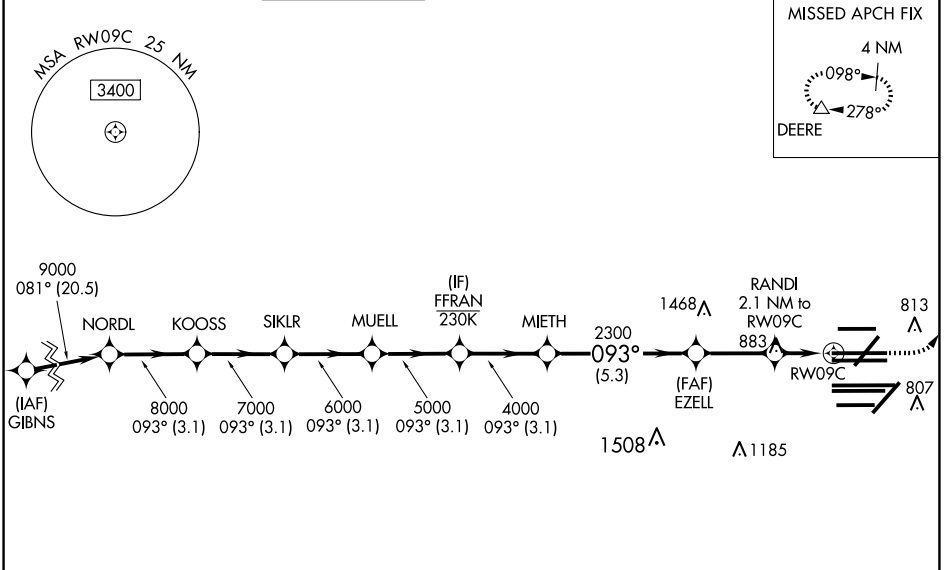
MSA RW09C 25 NM
3400

MISSED APCH FIX
4 NM
098°
278°
DEERE

9000
081° (20.5)

(IAF)
GIBNS

NORDL
KOOSS
SIKLR
MUELL
(IF)
FFRAN
230K
MIETH

8000
093° (3.1)
7000
093° (3.1)
6000
093° (3.1)
5000
093° (3.1)
4000
093° (3.1)

2300
093°
(5.3)

1468
(FAF)
EZELL

RANDI
2.1 NM to
RW09C
883

813
RW09C
807

1508
1185